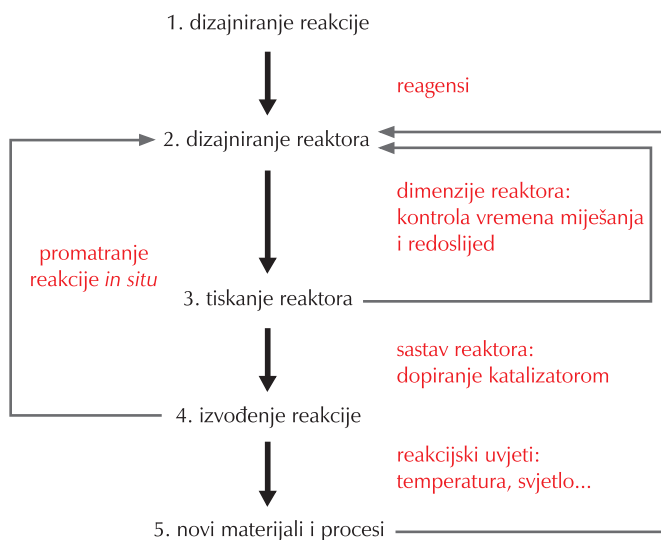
1. dizajniranje reakcije

reagensi

2. dizajniranje reaktora

dimenzije reaktora: kontrola vremena miješanja i redoslijed

promatranje reakcije *in situ*

3. tiskanje reaktora

sastav reaktora: dopiranje katalizatorom

4. izvođenje reakcije

reakcijski uvjeti: temperatura, svjetlo...

5. novi materijali i procesi